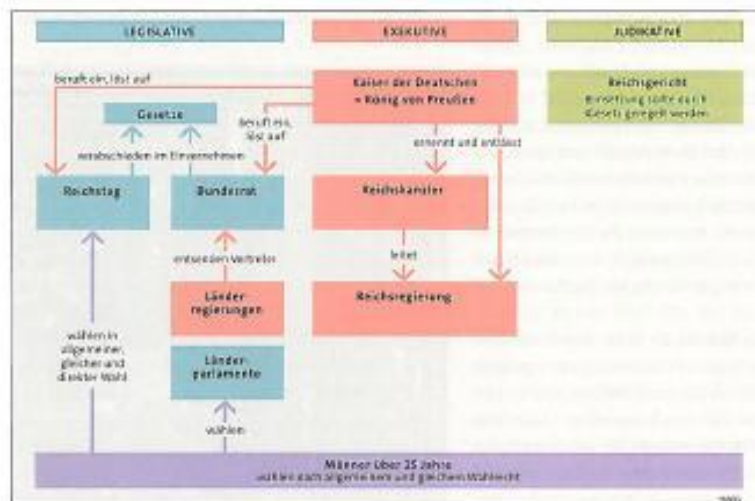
LEGISLATIVE

EXEKUTIVE

JUDIKATIVE

beruft ein, löst auf

Kaiser der Deutschen = König von Preußen

Reichsgericht
Einsetzung sollte durch Gesetz geregelt werden

Gesetze

beruft ein, löst auf

verabschieden im Einvernehmen

ernennt und entlässt

Reichstag

Bundesrat

Reichskanzler

entsenden Vertreter

leitet

Länder-regierungen

Reichsregierung

wählen in allgemeiner, gleicher und direkter Wahl

Länder-parlamente

wählen

Männer über 25 Jahre
wählen nach allgemeinem und gleichem Wahlrecht